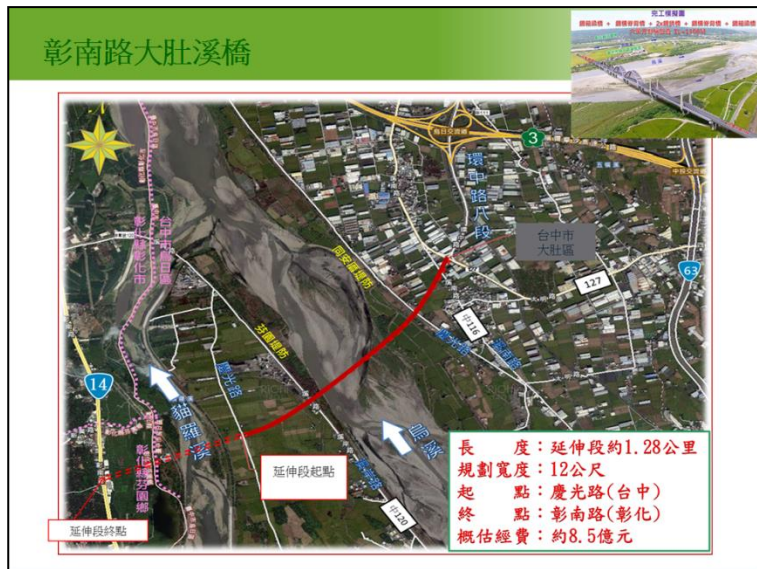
彰南路大肚溪橋

完工模擬圖

3

環中路八段

台中市
大肚區

63

127

中116

台中市烏日區

彰化縣彰化市

14

貓羅溪

烏溪

芬園鄉

延伸段起點

延伸段終點

中120

長　　度：延伸段約1.28公里
規劃寬度：12公尺
起　　點：慶光路(台中)
終　　點：彰南路(彰化)
概估經費：約8.5億元